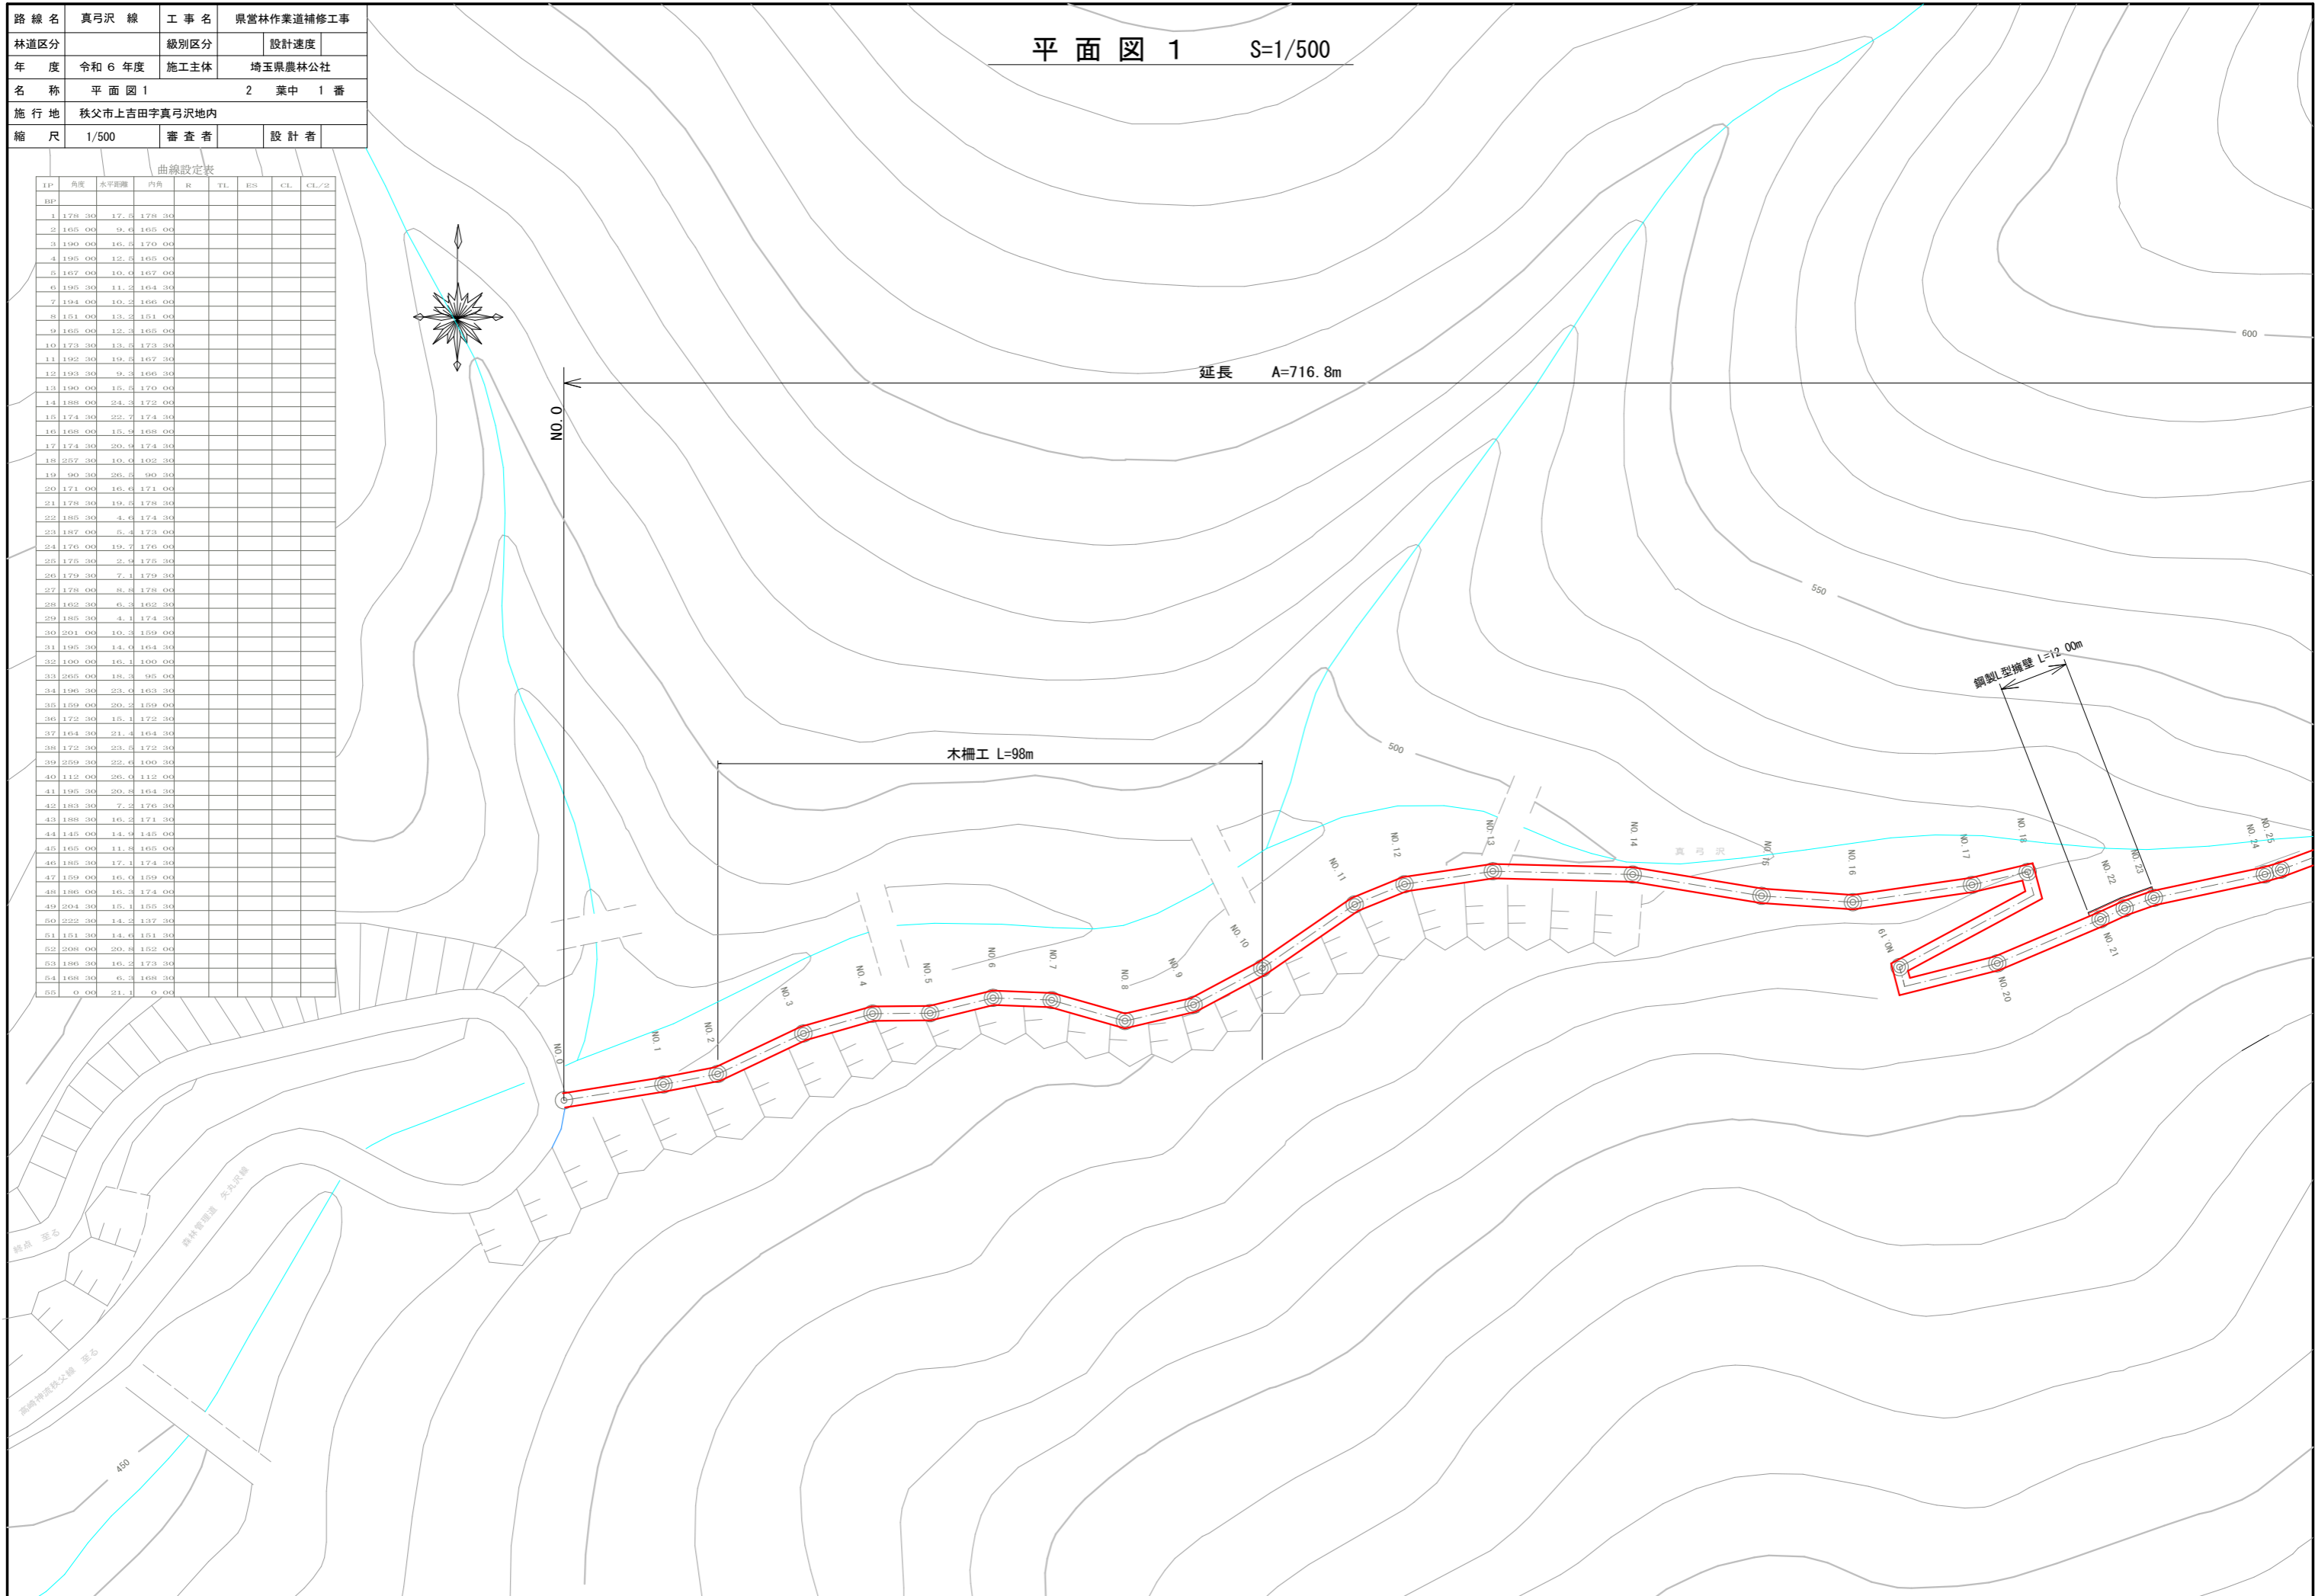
| 路線名 | 真弓沢 線 | 工事名 | 県営林作業道補修工事 | | |
|---|---|---|---|---|---|
| 林道区分 | | 級別区分 | | 設計速度 | |
| 年 度 | 令和 6 年度 | 施工主体 | 埼玉県農林公社 | | |
| 名 称 | 平 面 図 1 | | 2 葉中 1 番 | | |
| 施行地 | 秩父市上吉田字真弓沢地内 | | | | |
| 縮 尺 | 1/500 | 審査者 | | 設計者 | |

曲線設定表

| IP | 角度 | 水平距離 | 内角 | R | TL | ES | CL | CL/2 |
|---|---|---|---|---|---|---|---|---|
| BP | | | | | | | | |
| 1 | 178 30 | 17.5 | 178 30 | | | | | |
| 2 | 165 00 | 9.6 | 165 00 | | | | | |
| 3 | 190 00 | 16.5 | 170 00 | | | | | |
| 4 | 195 00 | 12.5 | 165 00 | | | | | |
| 5 | 167 00 | 10.0 | 167 00 | | | | | |
| 6 | 195 30 | 11.2 | 164 30 | | | | | |
| 7 | 194 00 | 10.2 | 166 00 | | | | | |
| 8 | 151 00 | 13.3 | 151 00 | | | | | |
| 9 | 165 00 | 12.3 | 165 00 | | | | | |
| 10 | 173 30 | 13.5 | 173 30 | | | | | |
| 11 | 192 30 | 19.5 | 167 30 | | | | | |
| 12 | 193 30 | 9.3 | 166 30 | | | | | |
| 13 | 190 00 | 15.5 | 170 00 | | | | | |
| 14 | 188 00 | 24.3 | 172 00 | | | | | |
| 15 | 174 30 | 22.7 | 174 30 | | | | | |
| 16 | 168 00 | 15.9 | 168 00 | | | | | |
| 17 | 174 30 | 20.9 | 174 30 | | | | | |
| 18 | 257 30 | 10.0 | 102 30 | | | | | |
| 19 | 90 30 | 26.5 | 90 30 | | | | | |
| 20 | 171 00 | 16.6 | 171 00 | | | | | |
| 21 | 178 30 | 19.5 | 178 30 | | | | | |
| 22 | 185 30 | 4.6 | 174 30 | | | | | |
| 23 | 187 00 | 5.4 | 173 00 | | | | | |
| 24 | 176 00 | 19.7 | 176 00 | | | | | |
| 25 | 175 30 | 2.9 | 175 30 | | | | | |
| 26 | 179 30 | 7.1 | 179 30 | | | | | |
| 27 | 178 00 | 8.8 | 178 00 | | | | | |
| 28 | 162 30 | 6.3 | 162 30 | | | | | |
| 29 | 185 30 | 4.1 | 174 30 | | | | | |
| 30 | 201 00 | 10.3 | 159 00 | | | | | |
| 31 | 195 30 | 14.0 | 164 30 | | | | | |
| 32 | 100 00 | 16.1 | 100 00 | | | | | |
| 33 | 265 00 | 18.3 | 95 00 | | | | | |
| 34 | 196 30 | 23.0 | 163 30 | | | | | |
| 35 | 159 00 | 20.2 | 159 00 | | | | | |
| 36 | 172 30 | 15.1 | 172 30 | | | | | |
| 37 | 164 30 | 21.4 | 164 30 | | | | | |
| 38 | 172 30 | 23.5 | 172 30 | | | | | |
| 39 | 259 30 | 22.6 | 100 30 | | | | | |
| 40 | 112 00 | 26.0 | 112 00 | | | | | |
| 41 | 195 30 | 20.8 | 164 30 | | | | | |
| 42 | 183 30 | 7.2 | 176 30 | | | | | |
| 43 | 188 30 | 16.2 | 171 30 | | | | | |
| 44 | 145 00 | 14.9 | 145 00 | | | | | |
| 45 | 165 00 | 11.8 | 165 00 | | | | | |
| 46 | 185 30 | 17.1 | 174 30 | | | | | |
| 47 | 159 00 | 16.0 | 159 00 | | | | | |
| 48 | 186 00 | 16.3 | 174 00 | | | | | |
| 49 | 204 30 | 15.1 | 155 30 | | | | | |
| 50 | 222 30 | 14.2 | 137 30 | | | | | |
| 51 | 151 30 | 14.6 | 151 30 | | | | | |
| 52 | 208 00 | 20.8 | 152 00 | | | | | |
| 53 | 186 30 | 16.2 | 173 30 | | | | | |
| 54 | 168 30 | 6.3 | 168 30 | | | | | |
| 55 | 0 00 | 21.1 | 0 00 | | | | | |

平 面 図 1 S=1/500

延長 A=716.8m

NO.0

木柵工 L=98m

鋼製L型擁壁 L=12.00m

600

550

500

450

真弓沢

NO.0 NO.1 NO.2 NO.3 NO.4 NO.5 NO.6 NO.7 NO.8 NO.9 NO.10 NO.11 NO.12 NO.13 NO.14 NO.15 NO.16 NO.17 NO.18 NO.19 NO.20 NO.21 NO.22 NO.23 NO.24 NO.25

起点 至る

森林管理道 矢久沢線

高崎神流秩父線 至る